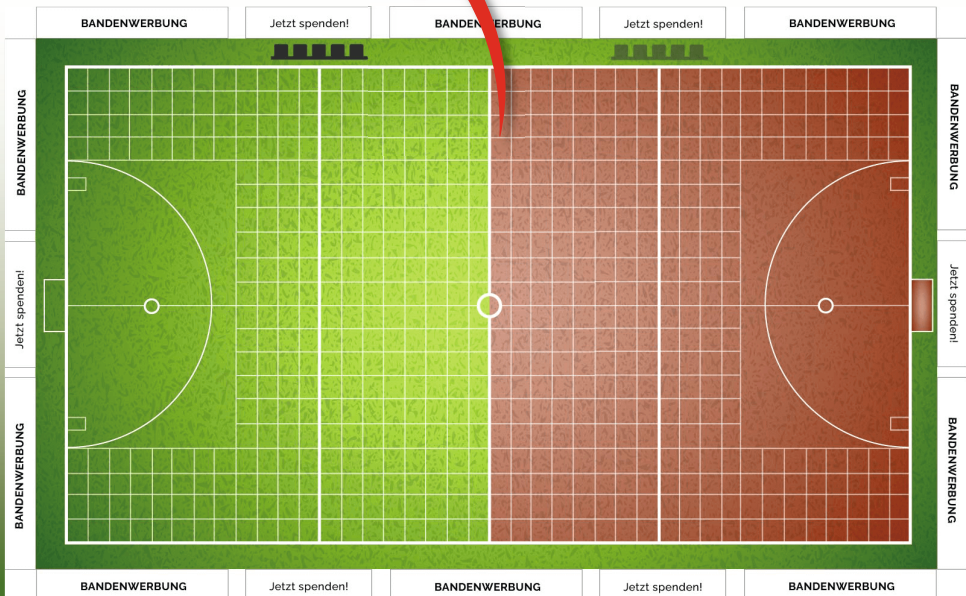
BANDENWERBUNG
Jetzt spenden!
BANDENWERBUNG
Jetzt spenden!
BANDENWERBUNG

BANDENWERBUNG
Jetzt spenden!
BANDENWERBUNG

BANDENWERBUNG
Jetzt spenden!
BANDENWERBUNG

BANDENWERBUNG
Jetzt spenden!
BANDENWERBUNG
Jetzt spenden!
BANDENWERBUNG